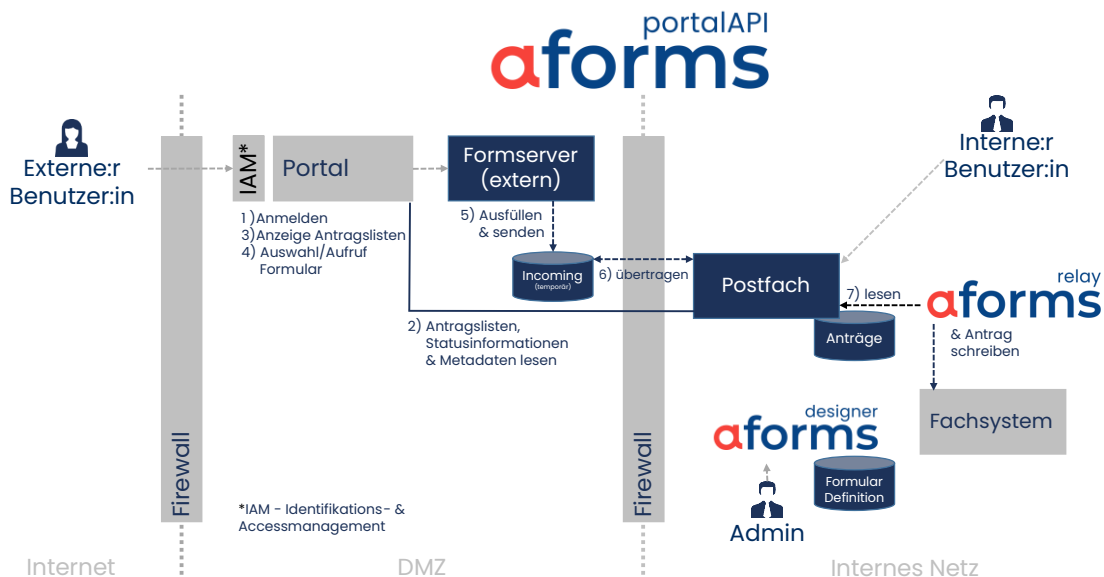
portalAPI
aforms

Externe:r Benutzer:in

IAM*

Portal

Formserver (extern)

Interne:r Benutzer:in

1 )Anmelden
3)Anzeige Antragslisten
4) Auswahl/Aufruf Formular

5) Ausfüllen & senden

Incoming (temporär)

6) übertragen

Postfach

relay
aforms

7) lesen

Anträge

& Antrag schreiben

2) Antragslisten, Statusinformationen & Metadaten lesen

Fachsystem

designer
aforms

Formular Definition

Admin

Firewall

Firewall

*IAM - Identifikations- & Accessmanagement

Internet

DMZ

Internes Netz